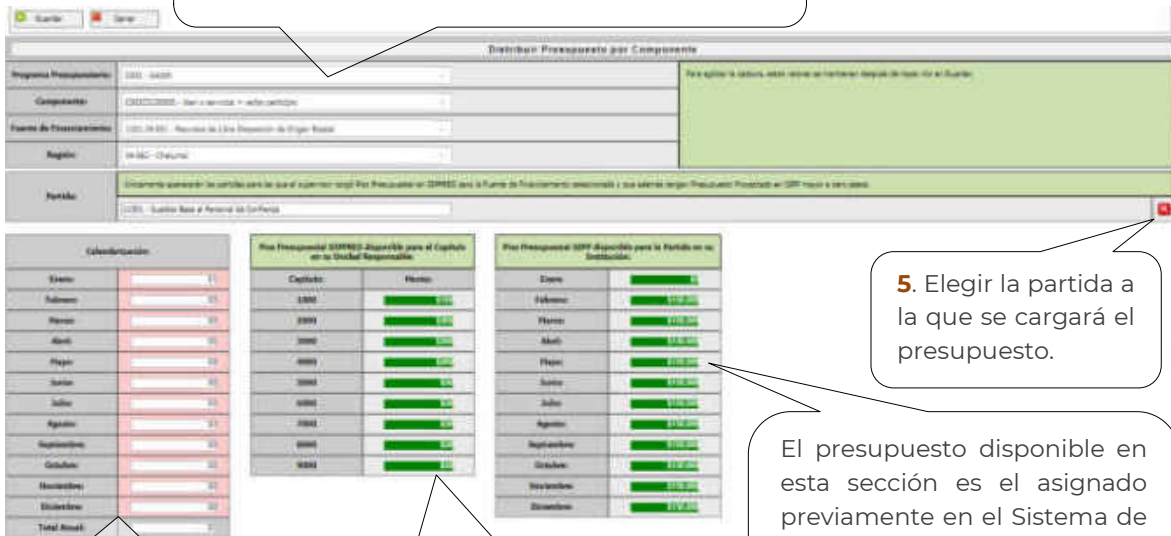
Guardar Cerrar

Distribuir Presupuesto por Componente

Programa Presupuestario: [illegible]

Componente: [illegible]

Fuente de Financiamiento: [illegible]

Región: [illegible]

Para aplicar la captura, estos valores se mantienen después de hacer clic en Guardar.

Partida: Únicamente aparecerán las partidas para las que el supervisor asignó Piso Presupuestal en SIPPRES para la Fuente de Financiamiento seleccionada y que además tengan Presupuesto Proyectado en SIPP mayor a cero pesos.

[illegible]

Calendarización

Enero
Febrero
Marzo
Abril
Mayo
Junio
Julio
Agosto
Septiembre
Octubre
Noviembre
Diciembre
Total Anual:

Piso Presupuestal SIPPRES disponible para el Capítulo en su Unidad Responsable.

| Capítulo | Monto |
|---|---|
| 1000 | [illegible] |
| 2000 | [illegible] |
| 3000 | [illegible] |
| 4000 | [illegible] |
| 5000 | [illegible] |
| 6000 | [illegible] |
| 7000 | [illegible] |
| 8000 | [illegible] |
| 9000 | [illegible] |

Piso Presupuestal SIPP disponible para la Partida en su Institución.

| Enero | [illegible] |
|---|---|
| Febrero | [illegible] |
| Marzo | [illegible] |
| Abril | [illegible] |
| Mayo | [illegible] |
| Junio | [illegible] |
| Julio | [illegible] |
| Agosto | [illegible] |
| Septiembre | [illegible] |
| Octubre | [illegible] |
| Noviembre | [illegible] |
| Diciembre | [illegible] |

5. Elegir la partida a la que se cargará el presupuesto.

El presupuesto disponible en esta sección es el asignado previamente en el Sistema de